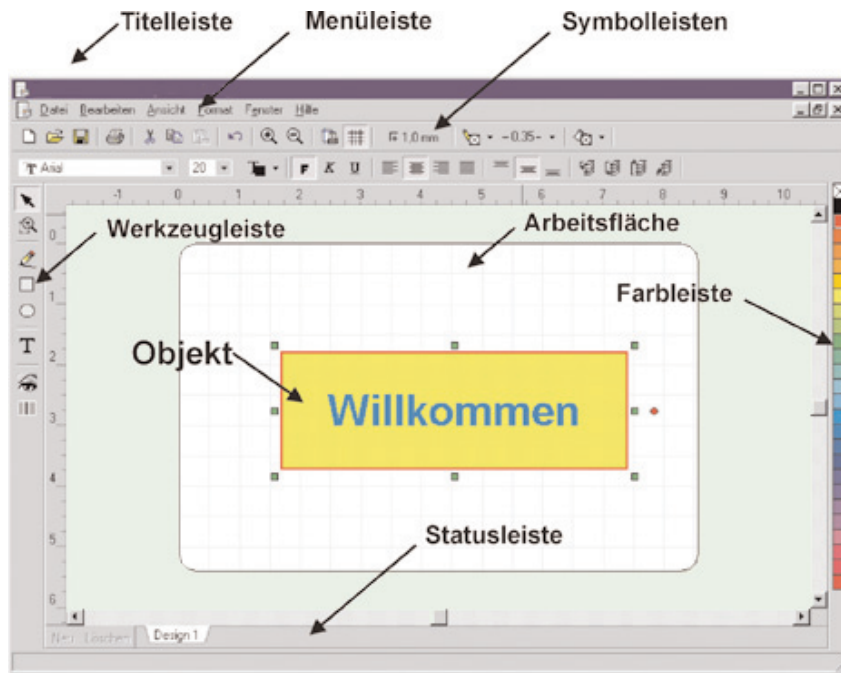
Titelleiste
Menüleiste
Symbolleisten

Datei Bearbeiten Ansicht Format Fenster Hilfe

1.0 mm
-0.35-

Arial
20
F K U

-1 0 1 2 3 4 5 6 7 8 9 10

Werkzeugleiste
Arbeitsfläche
Farbleiste

0
1
2
3
4
5
6

Objekt
Willkommen

Statusleiste

Neu Löschen
Design 1